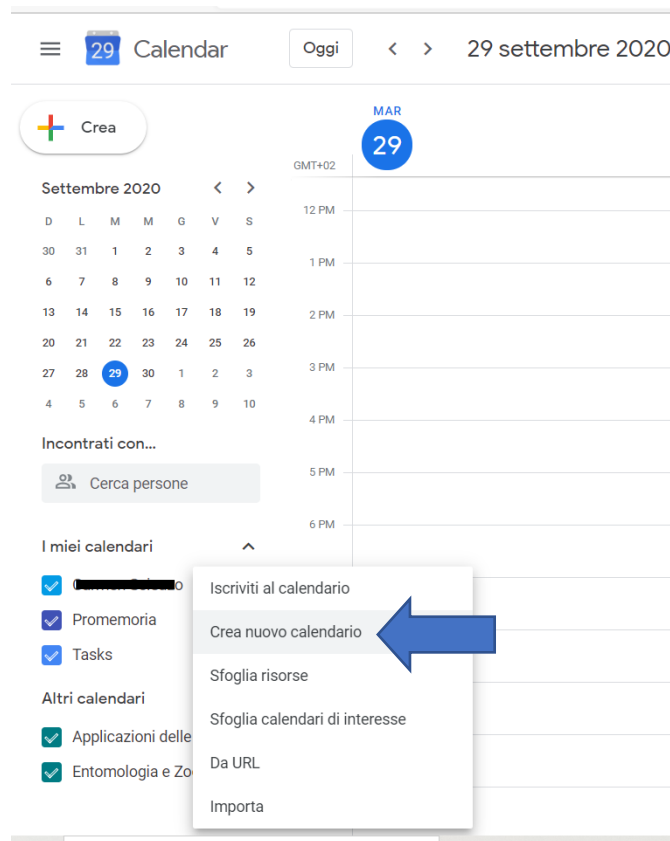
29 Calendar

Oggi

29 settembre 2020

Crea

MAR
29

GMT+02

Settembre 2020

| D | L | M | M | G | V | S |
|---|---|---|---|---|---|---|
| 30 | 31 | 1 | 2 | 3 | 4 | 5 |
| 6 | 7 | 8 | 9 | 10 | 11 | 12 |
| 13 | 14 | 15 | 16 | 17 | 18 | 19 |
| 20 | 21 | 22 | 23 | 24 | 25 | 26 |
| 27 | 28 | 29 | 30 | 1 | 2 | 3 |
| 4 | 5 | 6 | 7 | 8 | 9 | 10 |

12 PM
1 PM
2 PM
3 PM
4 PM
5 PM
6 PM

Incontrati con...

Cerca persone

I miei calendari

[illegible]o
Promemoria
Tasks

Altri calendari

Applicazioni delle
Entomologia e Zo

Iscriviti al calendario
Crea nuovo calendario
Sfoglia risorse
Sfoglia calendari di interesse
Da URL
Importa